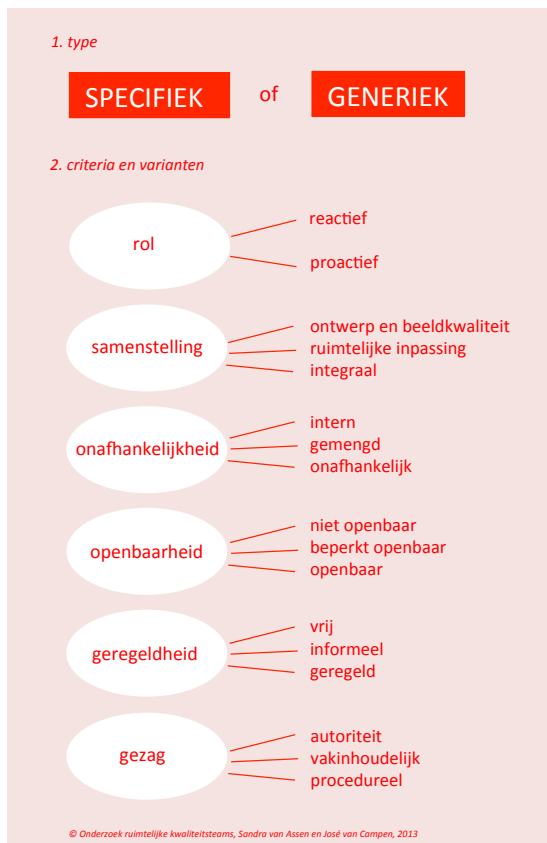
1. type

SPECIFIEK of GENERIEK

2. criteria en varianten

rol
reactief
proactief

samenstelling
ontwerp en beeldkwaliteit
ruimtelijke inpassing
integraal

onafhankelijkheid
intern
gemengd
onafhankelijk

openbaarheid
niet openbaar
beperkt openbaar
openbaar

geregeldheid
vrij
informeel
geregeld

gezag
autoriteit
vakinhoudelijk
procedureel

© Onderzoek ruimtelijke kwaliteitsteams, Sandra van Assen en José van Campen, 2013